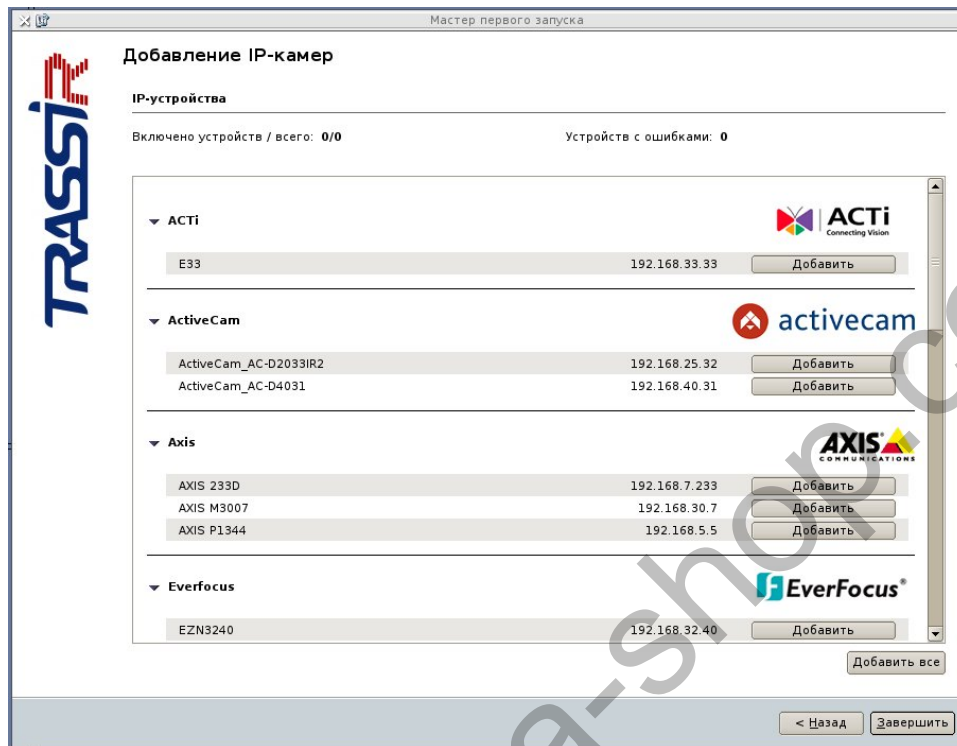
Мастер первого запуска

TRASSIR

Добавление IP-камер

IP-устройства

Включено устройств / всего: 0/0

Устройств с ошибками: 0

ACTi

ACTi Connecting Vision

E33 192.168.33.33 Добавить

ActiveCam

activecam

ActiveCam_AC-D2033IR2 192.168.25.32 Добавить

ActiveCam_AC-D4031 192.168.40.31 Добавить

Axis

AXIS COMMUNICATIONS

AXIS 233D 192.168.7.233 Добавить

AXIS M3007 192.168.30.7 Добавить

AXIS P1344 192.168.5.5 Добавить

Everfocus

EverFocus®

EZN3240 192.168.32.40 Добавить

Добавить все

< Назад

Завершить

a-shop